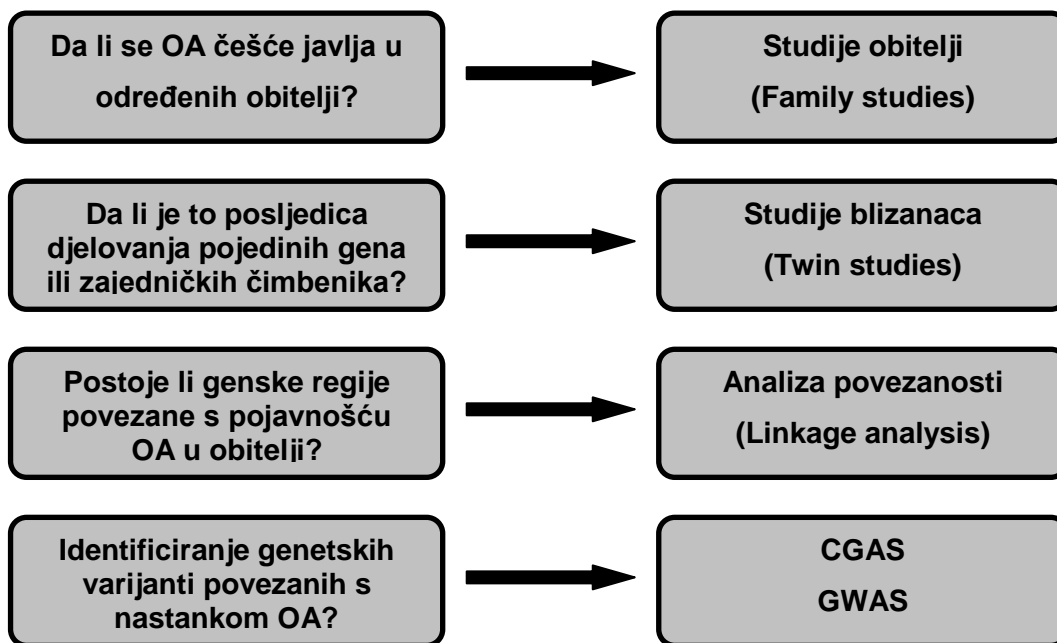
Da li se OA češće javlja u određenih obitelji?

Studije obitelji
(Family studies)

Da li je to posljedica djelovanja pojedinih gena ili zajedničkih čimbenika?

Studije blizanaca
(Twin studies)

Postoje li genske regije povezane s pojavnošću OA u obitelji?

Analiza povezanosti
(Linkage analysis)

Identificiranje genetskih varijanti povezanih s nastankom OA?

CGAS
GWAS